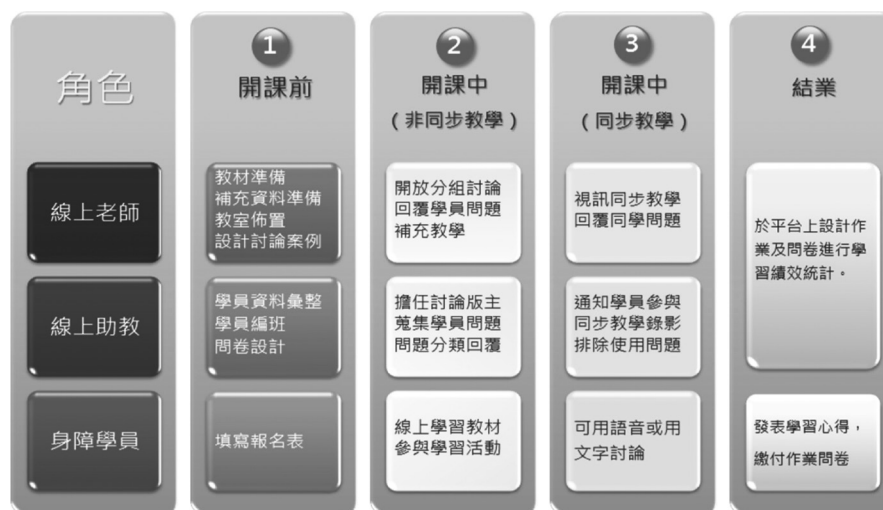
角色

線上老師

線上助教

身障學員

1
開課前

教材準備
補充資料準備
教室佈置
設計討論案例

學員資料彙整
學員編班
問卷設計

填寫報名表

2
開課中
（非同步教學）

開放分組討論
回覆學員問題
補充教學

擔任討論版主
蒐集學員問題
問題分類回覆

線上學習教材
參與學習活動

3
開課中
（同步教學）

視訊同步教學
回覆同學問題

通知學員參與
同步教學錄影
排除使用問題

可用語音或用
文字討論

4
結業

於平台上設計作業及問卷進行學習績效統計。

發表學習心得，
繳付作業問卷